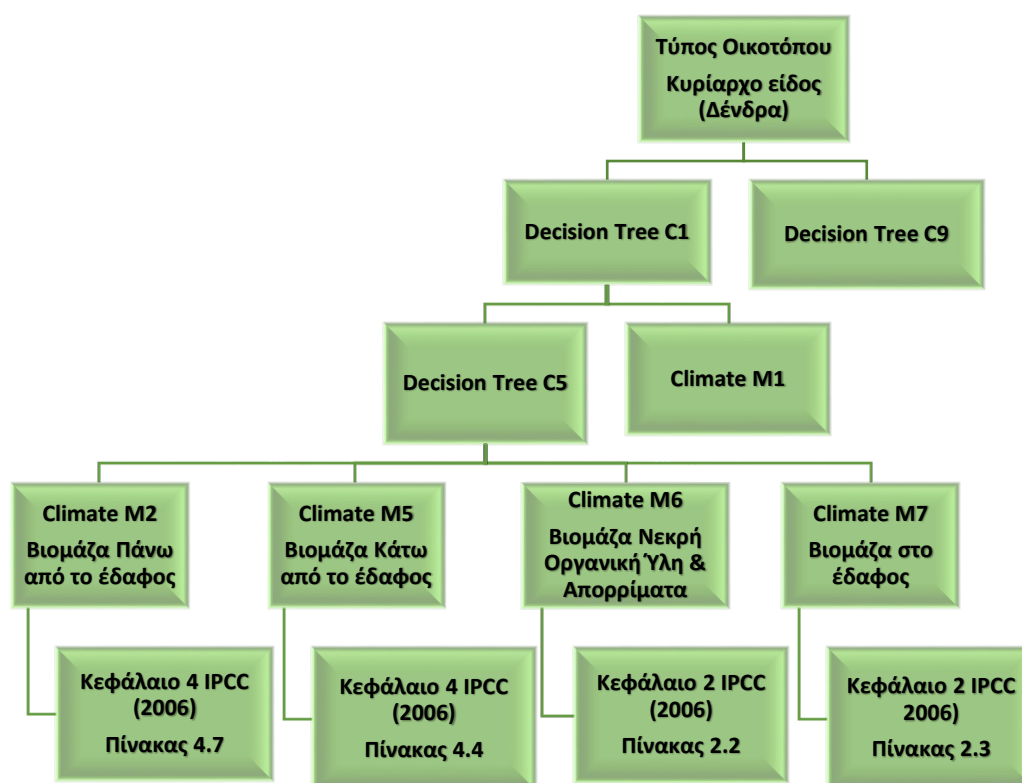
Τύπος Οικοτόπου
Κυρίαρχο είδος (Δένδρα)

Decision Tree C1

Decision Tree C9

Decision Tree C5

Climate M1

Climate M2
Βιομάζα Πάνω από το έδαφος

Climate M5
Βιομάζα Κάτω από το έδαφος

Climate M6
Βιομάζα Νεκρή Οργανική Ύλη & Απορρίματα

Climate M7
Βιομάζα στο έδαφος

Κεφάλαιο 4 IPCC (2006)
Πίνακας 4.7

Κεφάλαιο 4 IPCC (2006)
Πίνακας 4.4

Κεφάλαιο 2 IPCC (2006)
Πίνακας 2.2

Κεφάλαιο 2 IPCC 2006)
Πίνακας 2.3